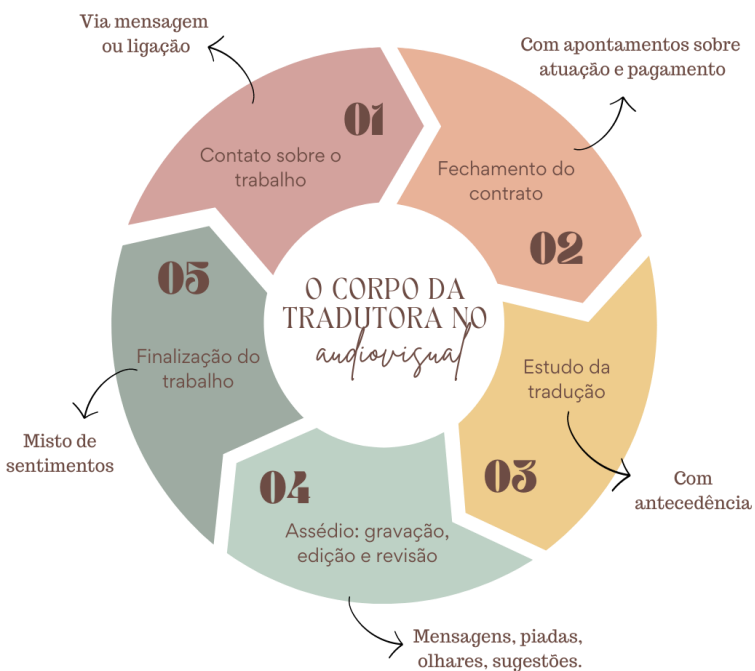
O CORPO DA TRADUTORA NO audiovisual

01
Contato sobre o trabalho

Via mensagem ou ligação

02
Fechamento do contrato

Com apontamentos sobre atuação e pagamento

03
Estudo da tradução

Com antecedência

04
Assédio: gravação, edição e revisão

Mensagens, piadas, olhares, sugestões.

05
Finalização do trabalho

Misto de sentimentos